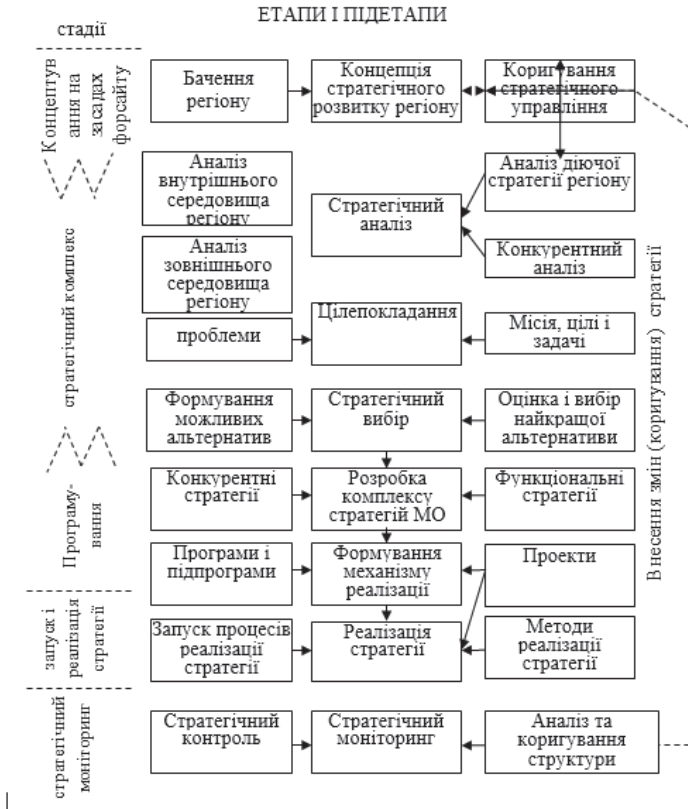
стадії

ЕТАПИ І ПІДЕТАПИ

Концептування на засадах форсайту

Бачення регіону

Концепція стратегічного розвитку регіону

Коригування стратегічного управління

Аналіз внутрішнього середовища регіону

Аналіз діючої стратегії регіону

стратегічний комплекс

Стратегічний аналіз

Аналіз зовнішнього середовища регіону

Конкурентний аналіз

проблеми

Цілепокладання

Місія, цілі і задачі

Формування можливих альтернатив

Стратегічний вибір

Оцінка і вибір найкращої альтернативи

Програмування

Конкурентні стратегії

Розробка комплексу стратегій МО

Функціональні стратегії

Програми і підпрограми

Формування механізму реалізації

Проекти

запуск і реалізація стратегії

Запуск процесів реалізації стратегії

Реалізація стратегії

Методи реалізації стратегії

стратегічний моніторинг

Стратегічний контроль

Стратегічний моніторинг

Аналіз та коригування структури

Внесення змін (коригування) стратегії